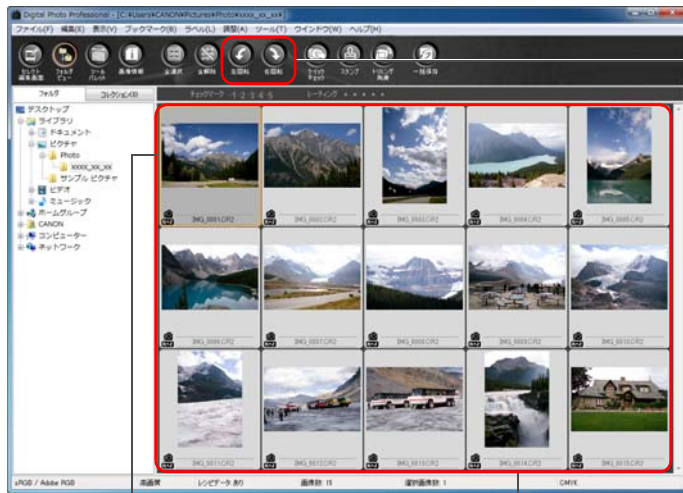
Digital Photo Professional - [C:¥Users¥CANON¥Pictures¥Photo¥xxxx_xx_xx¥]

ファイル(F) 編集(E) 表示(V) ブックマーク(B) ラベル(L) 調整(A) ツール(T) ウインドウ(W) ヘルプ(H)

セレクト編集画面 フォルダビュー ツールパレット 画像情報 全選択 全解除 左回転 右回転 クイックチェック スタンプ トリミング角度 一括保存

フォルダ コレクション(0) チェックマーク 1 2 3 4 5 レーティング

デスクトップ
ライブラリ
ドキュメント
ピクチャ
Photo
xxxx_xx_xx
サンプル ピクチャ
ビデオ
ミュージック
ホームグループ
CANON
コンピューター
ネットワーク

IMG_0001.CR2
IMG_0002.CR2
IMG_0003.CR2
IMG_0004.CR2
IMG_0005.CR2
IMG_0006.CR2
IMG_0007.CR2
IMG_0008.CR2
IMG_0009.CR2
IMG_0010.CR2
IMG_0011.CR2
IMG_0012.CR2
IMG_0013.CR2
IMG_0014.CR2
IMG_0015.CR2

sRGB / Adobe RGB 高画質 レシピデータ あり 画像数: 15 選択画像数: 1 CMYK